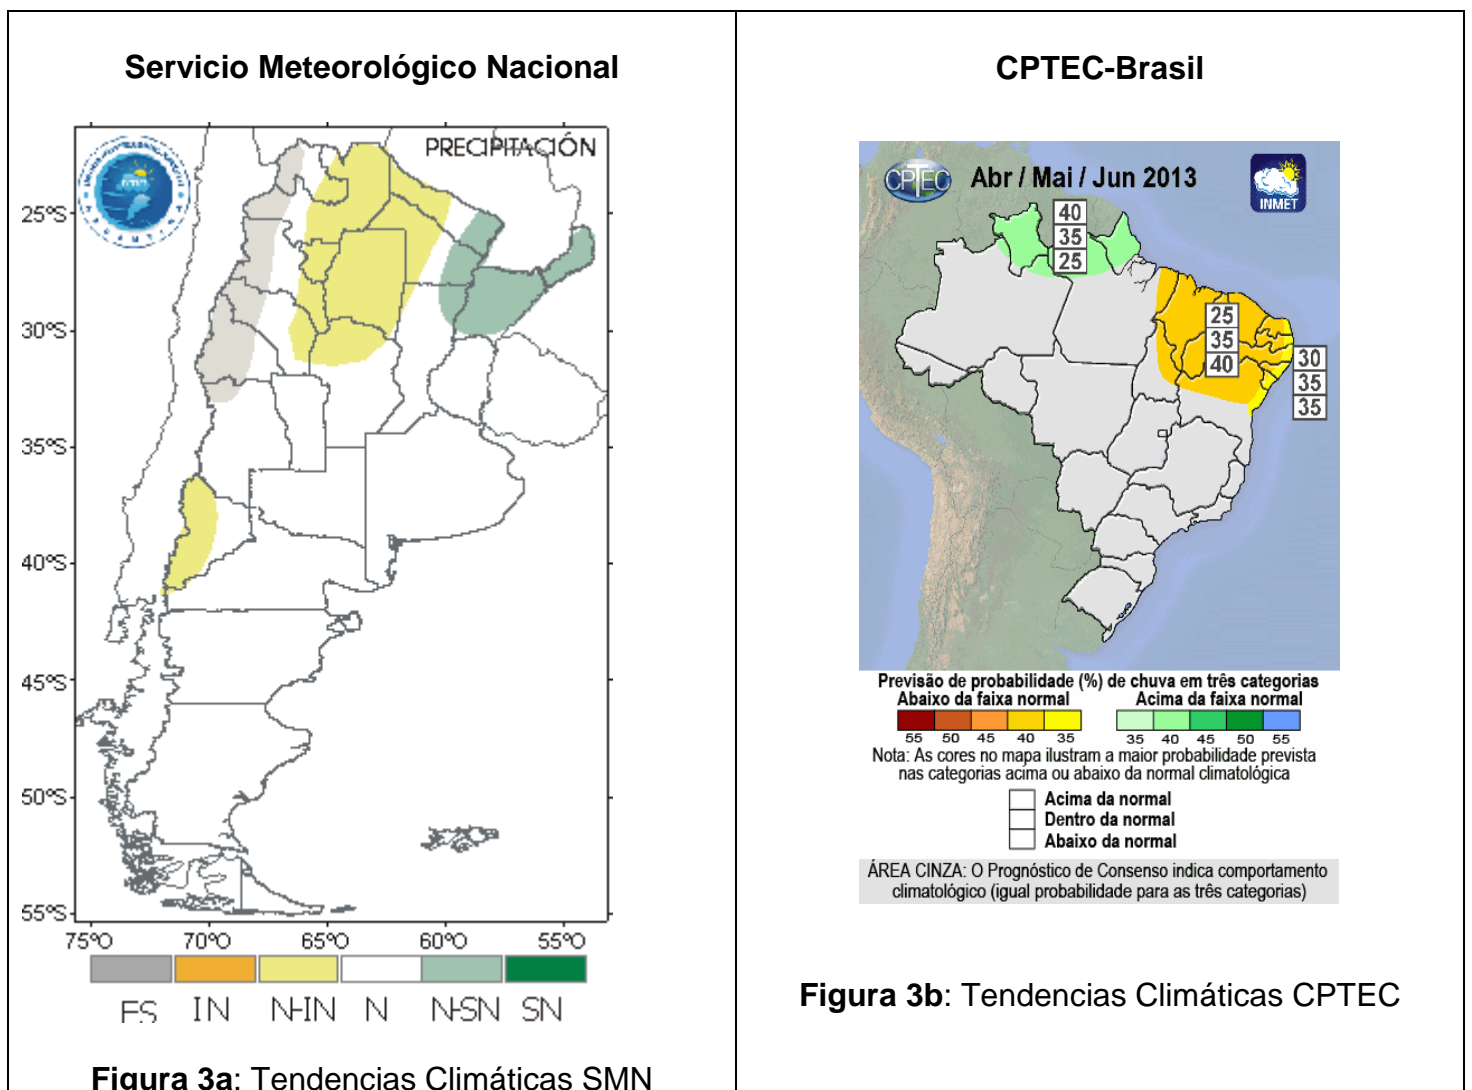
| Servicio Meteorológico Nacional | CPTEC-Brasil |
|---|---|
| PRECIPITACIÓN<br>25°S 30°S 35°S 40°S 45°S 50°S 55°S<br>75°O 70°O 65°O 60°O 55°O<br>ES IN N-IN N N-SN SN<br>**Figura 3a**: Tendencias Climáticas SMN | CPTEC Abr / Mai / Jun 2013 INMET<br>40 35 25<br>25 35 40<br>30 35 35<br>Previsão de probabilidade (%) de chuva em três categorias<br>Abaixo da faixa normal Acima da faixa normal<br>55 50 45 40 35 35 40 45 50 55<br>Nota: As cores no mapa ilustram a maior probabilidade prevista nas categorias acima ou abaixo da normal climatológica<br>Acima da normal<br>Dentro da normal<br>Abaixo da normal<br>ÁREA CINZA: O Prognóstico de Consenso indica comportamento climatológico (igual probabilidade para as três categorias)<br>**Figura 3b**: Tendencias Climáticas CPTEC |